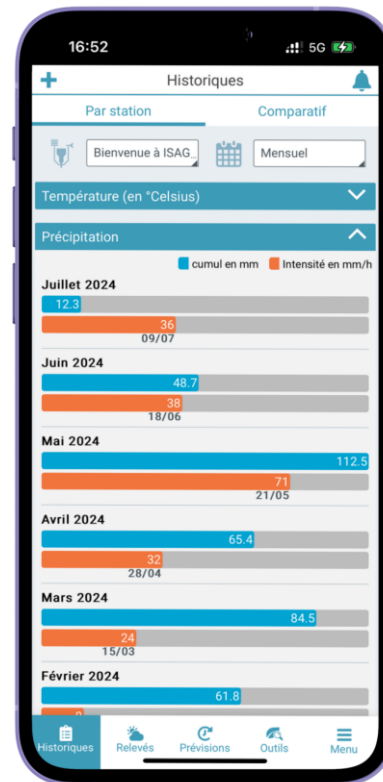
16:52
5G

Historiques

Par station
Comparatif

Bienvenue à ISAG
Mensuel

Température (en °Celsius)

Précipitation

cumul en mm
Intensité en mm/h

Juillet 2024
12.3
36
09/07

Juin 2024
48.7
38
18/06

Mai 2024
112.5
71
21/05

Avril 2024
65.4
32
28/04

Mars 2024
84.5
24
15/03

Février 2024
61.8
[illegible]

Historiques
Relevés
Prévisions
Outils
Menu